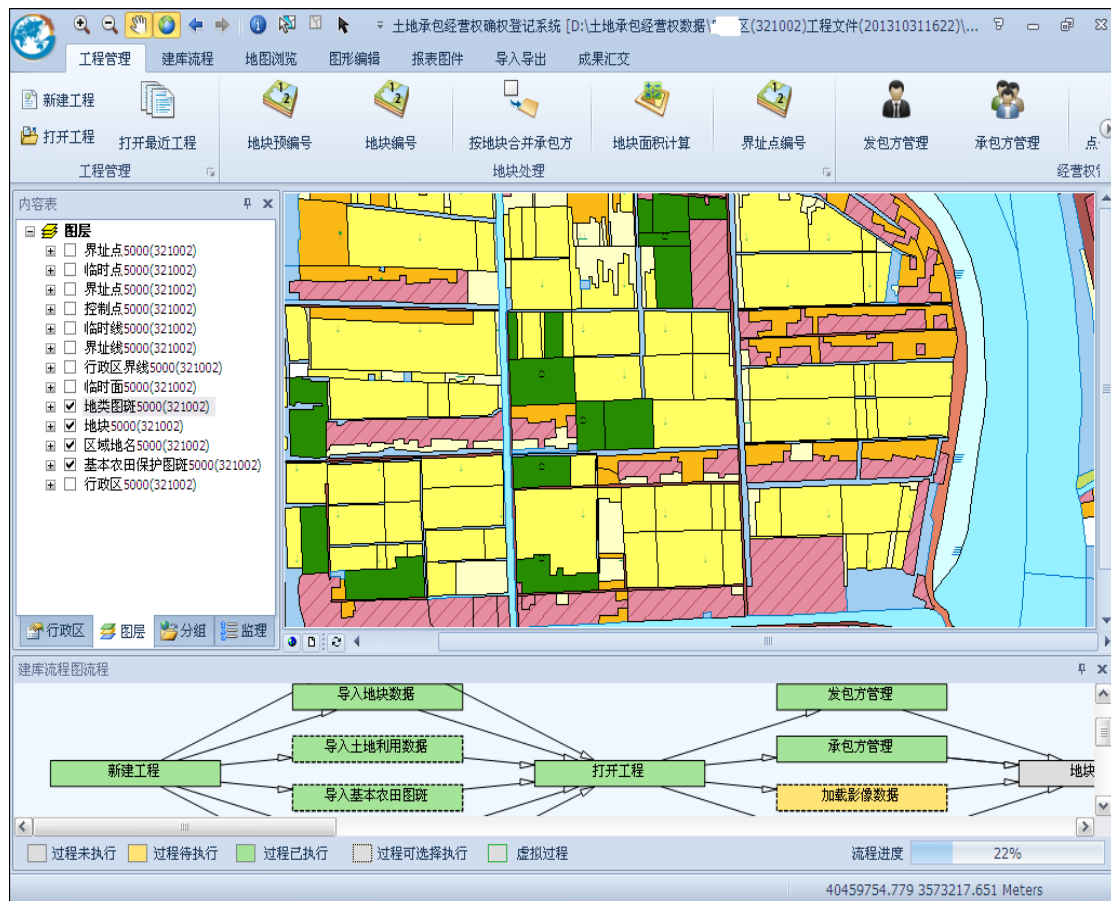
土地承包经营权确权登记系统 [D:\土地承包经营权数据\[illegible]区(321002)工程文件(201310311622)\...

工程管理 建库流程 地图浏览 图形编辑 报表图件 导入导出 成果汇交

新建工程
打开工程
打开最近工程
工程管理

地块预编号 地块编号 按地块合并承包方 地块面积计算 界址点编号
地块处理

发包方管理 承包方管理 点
经营权

内容表
图层
界址点5000(321002)
临时点5000(321002)
界址点5000(321002)
控制点5000(321002)
临时线5000(321002)
界址线5000(321002)
行政区界线5000(321002)
临时面5000(321002)
地类图斑5000(321002)
地块5000(321002)
区域地名5000(321002)
基本农田保护图斑5000(321002)
行政区5000(321002)

行政区 图层 分组 监理

建库流程图流程

导入地块数据
导入土地利用数据
导入基本农田图斑
新建工程
打开工程
发包方管理
承包方管理
加载影像数据
地块

过程未执行 过程待执行 过程已执行 过程可选择执行 虚拟过程 流程进度 22%

40459754.779 3573217.651 Meters